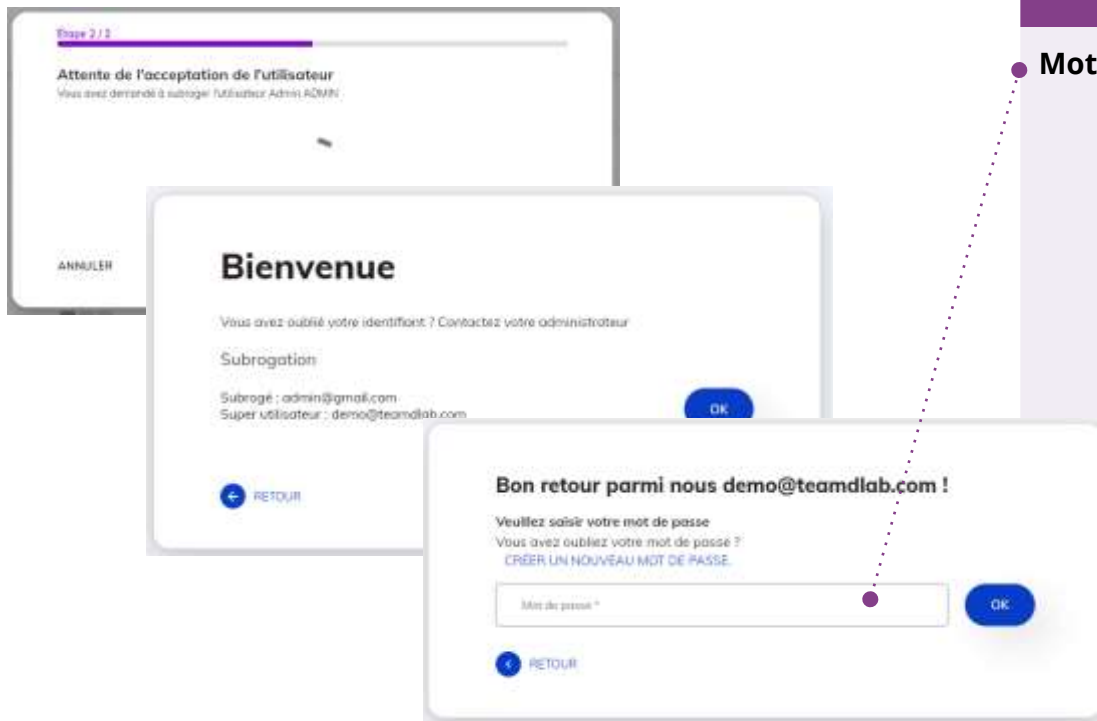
Etape 2 / 2

Attente de l'acceptation de l'utilisateur

Vous avez demandé à subroger l'utilisateur Admin ADMIN

ANNULER

Bienvenue

Vous avez oublié votre identifiant ? Contactez votre administrateur

Subrogation

Subrogé : admin@gmail.com
Super utilisateur : demo@teamdlab.com

OK

RETOUR

Bon retour parmi nous demo@teamdlab.com !

Veuillez saisir votre mot de passe

Vous avez oubliez votre mot de passe ?
CRÉER UN NOUVEAU MOT DE PASSE.

Mot de passe *

OK

RETOUR

Mot